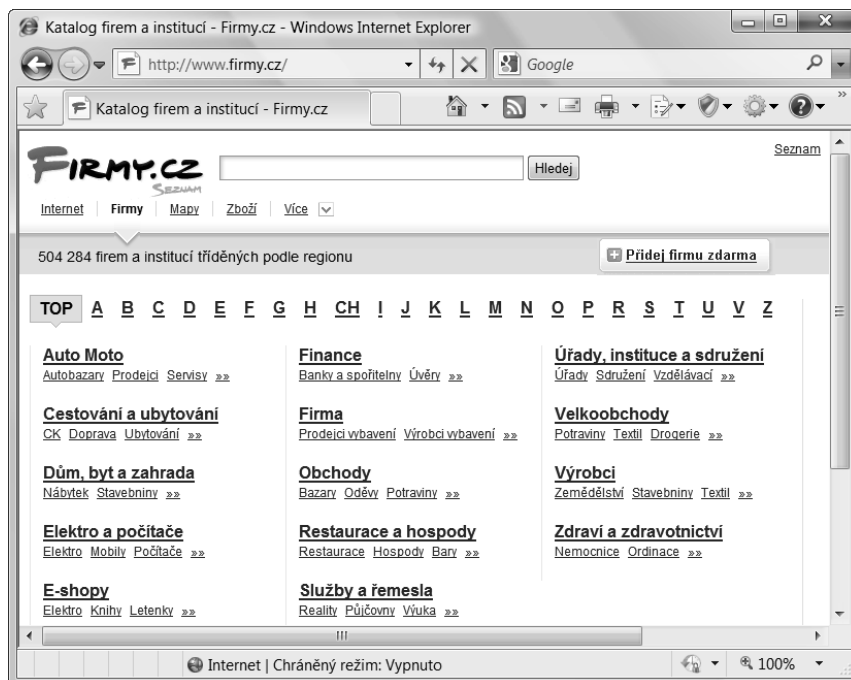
Katalog firem a institucí - Firmy.cz - Windows Internet Explorer

http://www.firmy.cz/

Google

Katalog firem a institucí - Firmy.cz

FIRMY.CZ
SEZNAM

Hledej

Seznam

Internet Firmy Mapy Zboží Více

504 284 firem a institucí tříděných podle regionu

Přidej firmu zdarma

TOP A B C D E F G H CH I J K L M N O P R S T U V Z

Auto Moto
Autobazary Prodejci Servisy »»

Cestování a ubytování
CK Doprava Ubytování »»

Dům, byt a zahrada
Nábytek Stavebniny »»

Elektro a počítače
Elektro Mobily Počítače »»

E-shopy
Elektro Knihy Letenky »»

Finance
Banky a spořitelny Úvěry »»

Firma
Prodejci vybavení Výrobci vybavení »»

Obchody
Bazary Oděvy Potraviny »»

Restaurace a hospody
Restaurace Hospody Bary »»

Služby a řemesla
Reality Půjčovny Výuka »»

Úřady, instituce a sdružení
Úřady Sdružení Vzdělávací »»

Velkoobchody
Potraviny Textil Drogerie »»

Výrobci
Zemědělství Stavebniny Textil »»

Zdraví a zdravotnictví
Nemocnice Ordinace »»

Internet | Chráněný režim: Vypnuto

100%